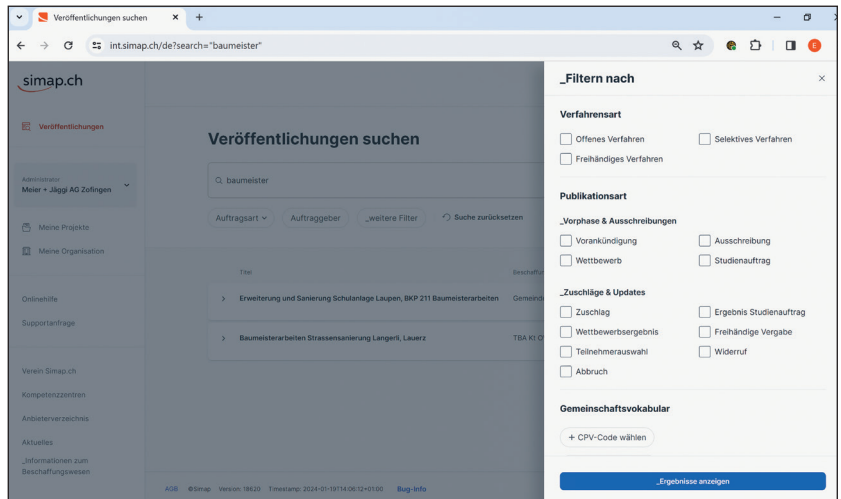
Veröffentlichungen suchen × +

int.simap.ch/de?search="baumeister"

E

simap.ch

Veröffentlichungen

Administrator
Meier + Jäggi AG Zofingen

Meine Projekte

Meine Organisation

Onlinehilfe

Supportanfrage

Verein Simap.ch

Kompetenzzentren

Anbieterverzeichnis

Aktuelles

_Informationen zum Beschaffungswesen

Veröffentlichungen suchen

baumeister

Auftragsart

Auftraggeber

_weitere Filter

Suche zurücksetzen

Titel

Beschaffu

Erweiterung und Sanierung Schulanlage Laupen, BKP 211 Baumeisterarbeiten

Gemeind

Baumeisterarbeiten Strassensanierung Langerli, Lauerz

TBA Kt O

AGB ©Simap Version: 18620 Timestamp: 2024-01-19T14:06:12+01:00 Bug-Info

_Filtern nach

×

Verfahrensart

Offenes Verfahren

Selektives Verfahren

Freihändiges Verfahren

Publikationsart

_Vorphase & Ausschreibungen

Vorankündigung

Ausschreibung

Wettbewerb

Studienauftrag

_Zuschläge & Updates

Zuschlag

Ergebnis Studienauftrag

Wettbewerbsergebnis

Freihändige Vergabe

Teilnehmerauswahl

Widerruf

Abbruch

Gemeinschaftsvokabular

+ CPV-Code wählen

_Ergebnisse anzeigen